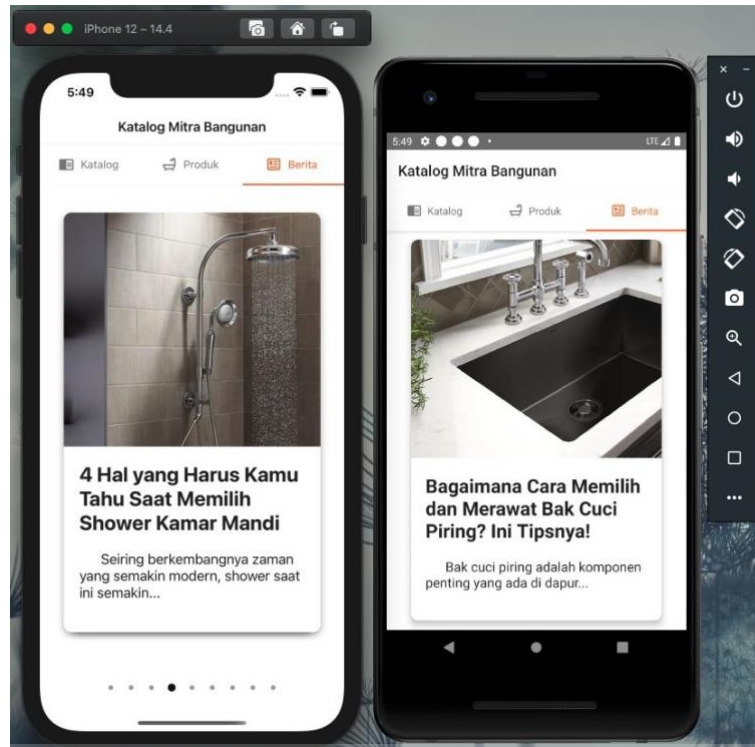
iPhone 12 – 14.4

5:49

Katalog Mitra Bangunan

Katalog Produk Berita

4 Hal yang Harus Kamu Tahu Saat Memilih Shower Kamar Mandi

Seiring berkembangnya zaman yang semakin modern, shower saat ini semakin...

5:49

LTE

Katalog Mitra Bangunan

Katalog Produk Berita

Bagaimana Cara Memilih dan Merawat Bak Cuci Piring? Ini Tipsnya!

Bak cuci piring adalah komponen penting yang ada di dapur...

×
–